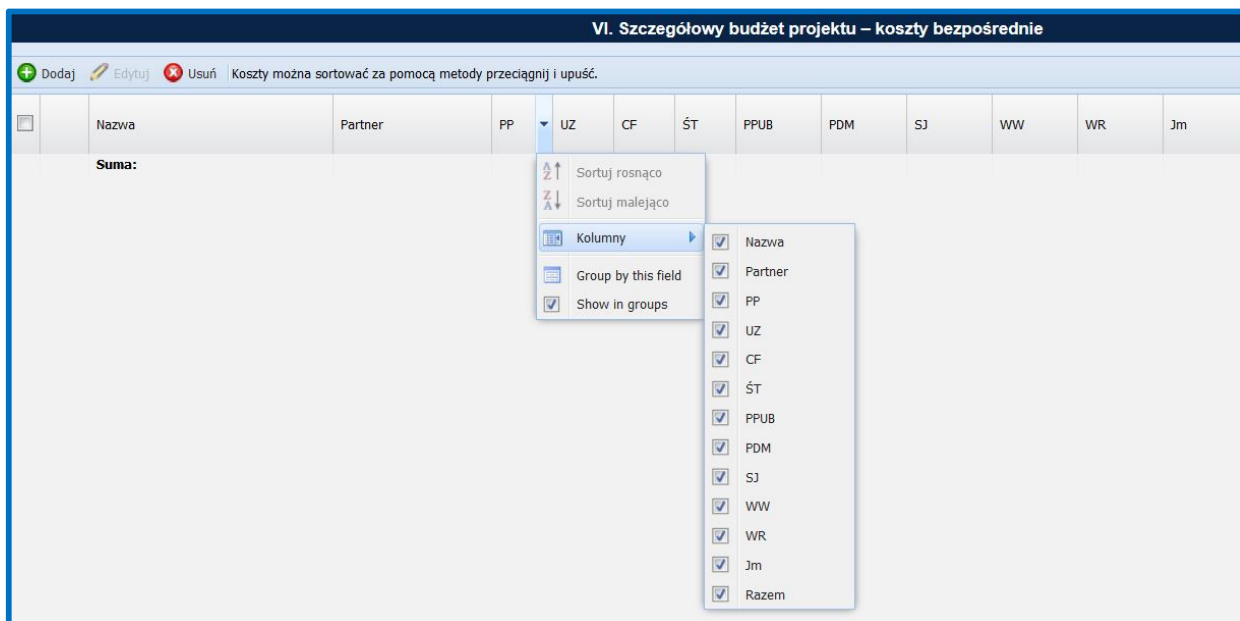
VI. Szczegółowy budżet projektu – koszty bezpośrednie

Dodaj Edytuj Usuń Koszty można sortować za pomocą metody przeciągnij i upuść.

| | | Nazwa | Partner | PP | UZ | CF | ŚT | PPUB | PDM | SJ | WW | WR | Jm |
|---|---|---|---|---|---|---|---|---|---|---|---|---|---|
| | | Suma: | | | | | | | | | | | |

Sortuj rosnąco
Sortuj malejąco
Kolumny
Group by this field
Show in groups

Nazwa
Partner
PP
UZ
CF
ŚT
PPUB
PDM
SJ
WW
WR
Jm
Razem